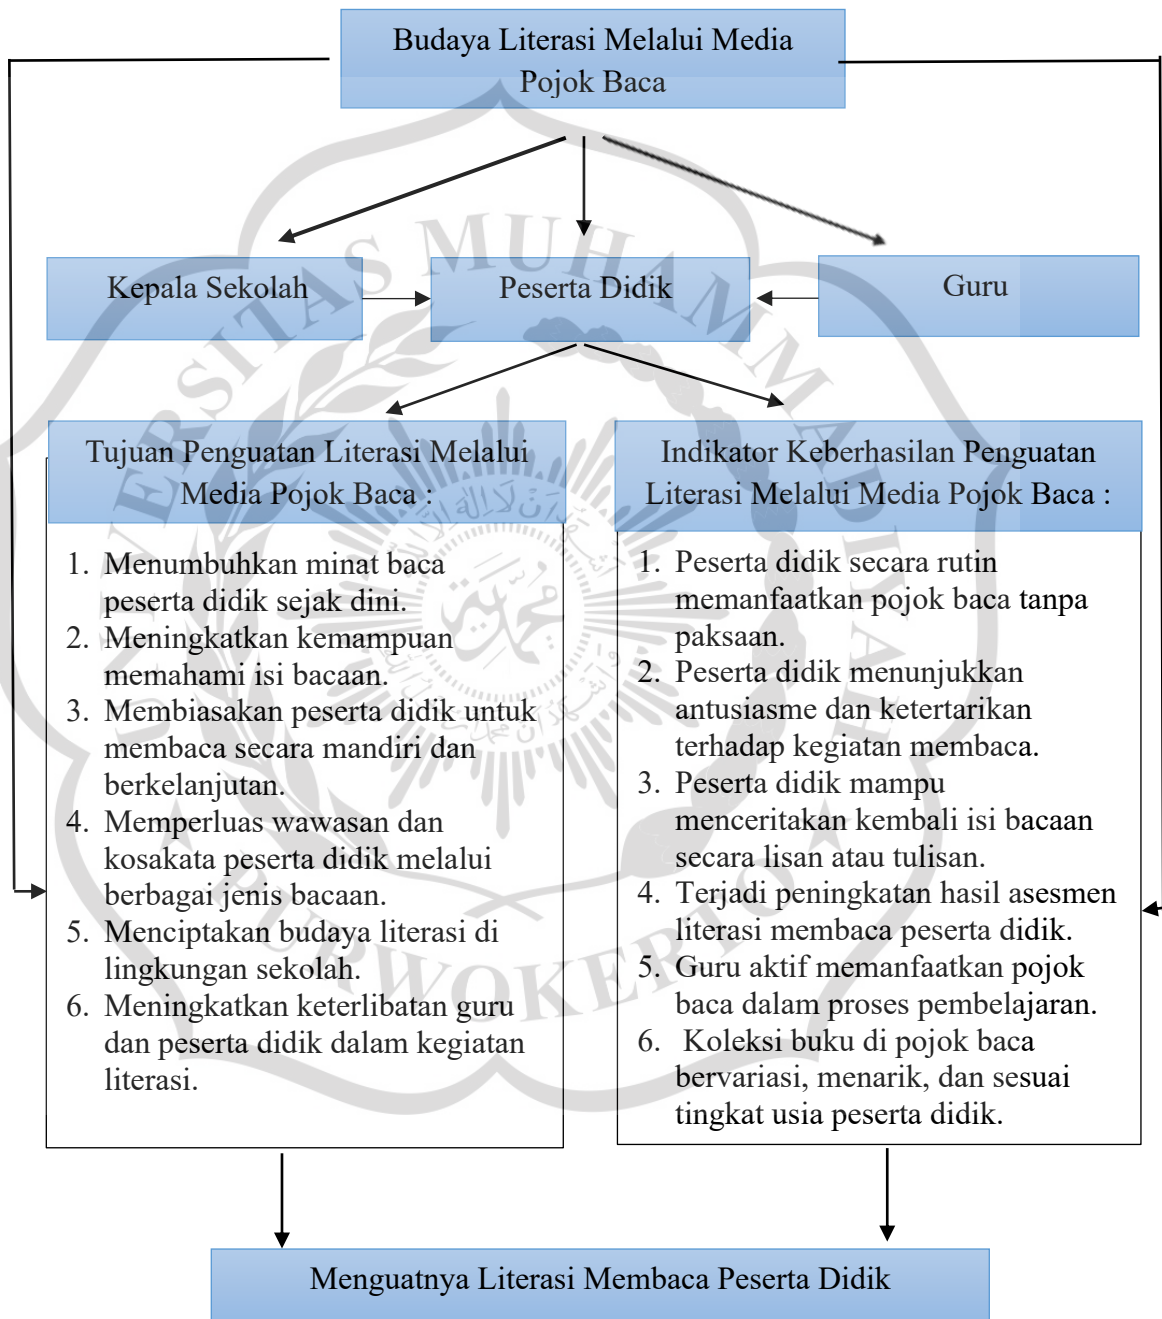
Budaya Literasi Melalui Media Pojok Baca

Kepala Sekolah

Peserta Didik

Guru

Tujuan Penguatan Literasi Melalui Media Pojok Baca :

1. Menumbuhkan minat baca peserta didik sejak dini.
2. Meningkatkan kemampuan memahami isi bacaan.
3. Membiasakan peserta didik untuk membaca secara mandiri dan berkelanjutan.
4. Memperluas wawasan dan kosakata peserta didik melalui berbagai jenis bacaan.
5. Menciptakan budaya literasi di lingkungan sekolah.
6. Meningkatkan keterlibatan guru dan peserta didik dalam kegiatan literasi.

Indikator Keberhasilan Penguatan Literasi Melalui Media Pojok Baca :

1. Peserta didik secara rutin memanfaatkan pojok baca tanpa paksaan.
2. Peserta didik menunjukkan antusiasme dan ketertarikan terhadap kegiatan membaca.
3. Peserta didik mampu menceritakan kembali isi bacaan secara lisan atau tulisan.
4. Terjadi peningkatan hasil asesmen literasi membaca peserta didik.
5. Guru aktif memanfaatkan pojok baca dalam proses pembelajaran.
6. Koleksi buku di pojok baca bervariasi, menarik, dan sesuai tingkat usia peserta didik.

Menguatnya Literasi Membaca Peserta Didik